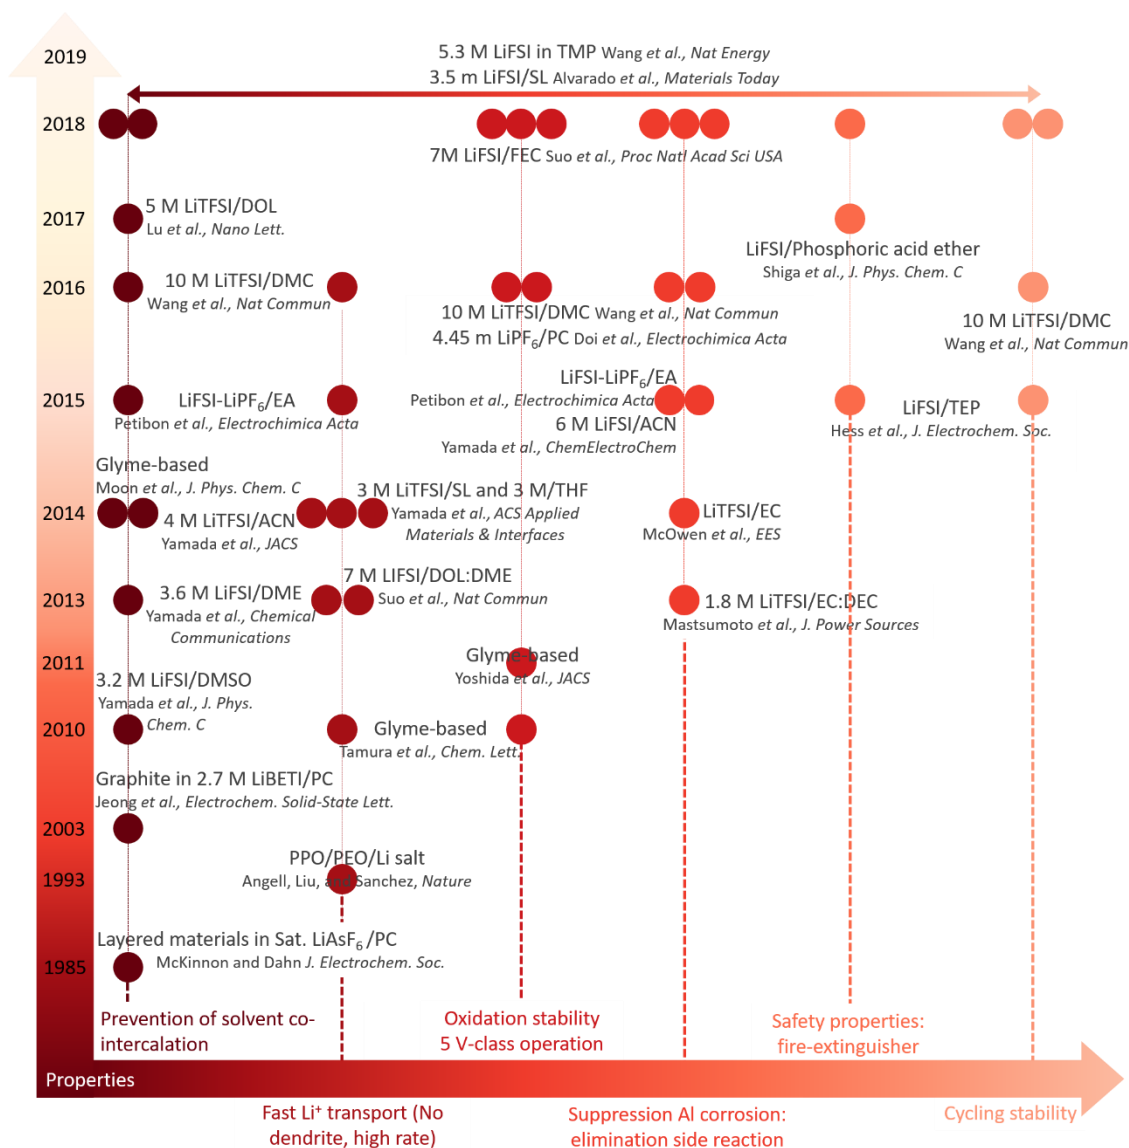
2019

5.3 M LiFSI in TMP Wang et al., Nat Energy
3.5 m LiFSI/SL Alvarado et al., Materials Today

2018

7M LiFSI/FEC Suo et al., Proc Natl Acad Sci USA

2017

5 M LiTFSI/DOL
Lu et al., Nano Lett.

LiFSI/Phosphoric acid ether
Shiga et al., J. Phys. Chem. C

2016

10 M LiTFSI/DMC
Wang et al., Nat Commun

10 M LiTFSI/DMC Wang et al., Nat Commun
4.45 m LiPF$_6$/PC Doi et al., Electrochimica Acta

10 M LiTFSI/DMC
Wang et al., Nat Commun

2015

LiFSI-LiPF$_6$/EA
Petibon et al., Electrochimica Acta

LiFSI-LiPF$_6$/EA
Petibon et al., Electrochimica Acta
6 M LiFSI/ACN
Yamada et al., ChemElectroChem

LiFSI/TEP
Hess et al., J. Electrochem. Soc.

Glyme-based
Moon et al., J. Phys. Chem. C

2014

4 M LiTFSI/ACN
Yamada et al., JACS

3 M LiTFSI/SL and 3 M/THF
Yamada et al., ACS Applied Materials & Interfaces

LiTFSI/EC
McOwen et al., EES

2013

3.6 M LiFSI/DME
Yamada et al., Chemical Communications

7 M LIFSI/DOL:DME
Suo et al., Nat Commun

1.8 M LiTFSI/EC:DEC
Mastsumoto et al., J. Power Sources

2011

Glyme-based
Yoshida et al., JACS

3.2 M LiFSI/DMSO
Yamada et al., J. Phys. Chem. C

2010

Glyme-based
Tamura et al., Chem. Lett.

Graphite in 2.7 M LiBETI/PC
Jeong et al., Electrochem. Solid-State Lett.

2003

PPO/PEO/Li salt
Angell, Liu, and Sanchez, Nature

1993

Layered materials in Sat. LiAsF$_6$ /PC
McKinnon and Dahn J. Electrochem. Soc.

1985

Prevention of solvent co-intercalation

Oxidation stability
5 V-class operation

Safety properties:
fire-extinguisher

Properties

Fast Li$^+$ transport (No dendrite, high rate)

Suppression Al corrosion:
elimination side reaction

Cycling stability